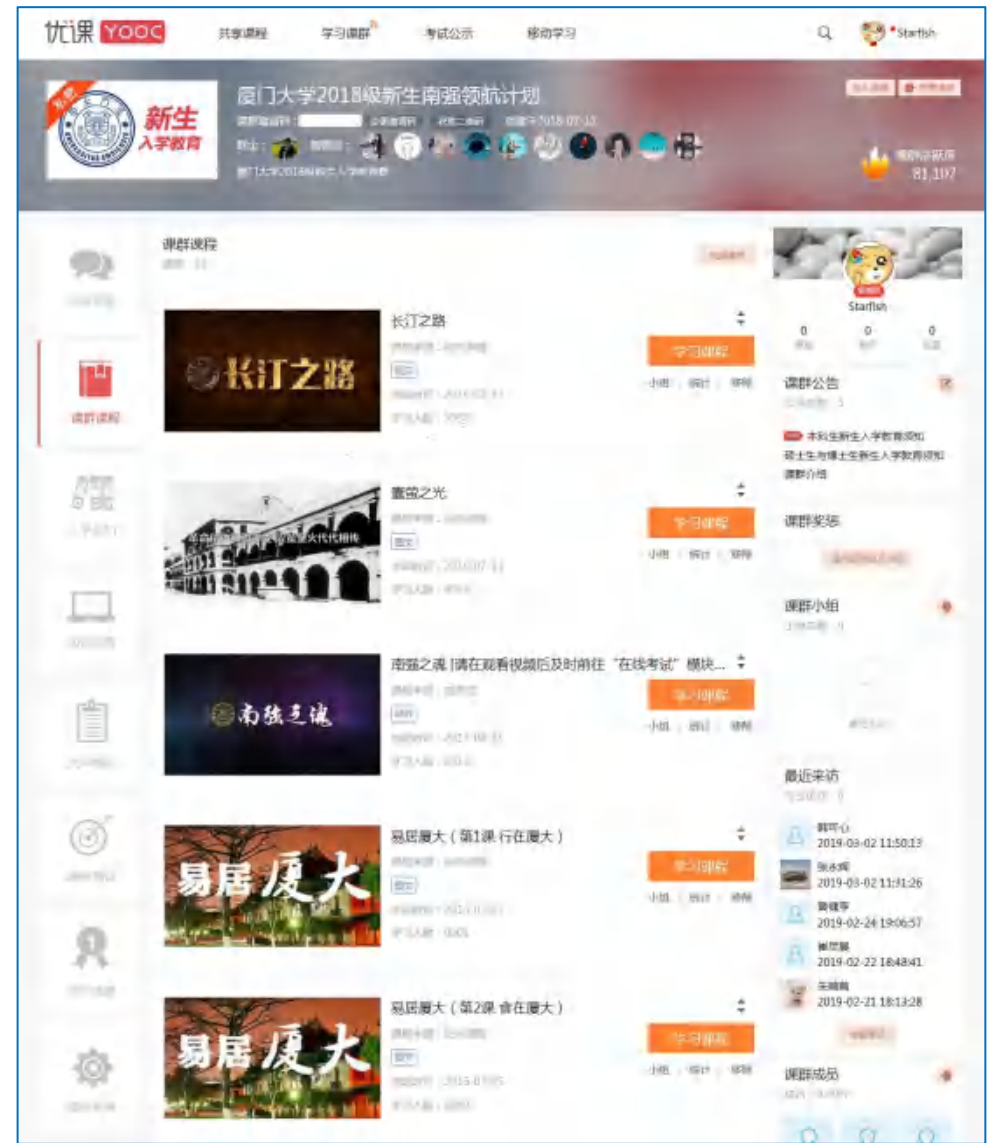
优课 YOOC 共享课程 学习课群 考试公示 移动学习 Starfish

新生 入学教育

厦门大学2018级新生南强领航计划

厦门大学2018级新生入学教育

81,107

课群课程

长汀之路

学习课程

小组 | 统计 | 移除

嘉庚之光

学习课程

小组 | 统计 | 移除

南强之魂 !!请在观看视频后及时前往"在线考试"模块...

学习课程

小组 | 统计 | 移除

易居厦大（第1课 行在厦大）

学习课程

小组 | 统计 | 移除

易居厦大（第2课 食在厦大）

学习课程

小组 | 统计 | 移除

课群课程

Starfish

0 0 0

课群公告

本科生新生入学教育须知

硕士生与博士生新生入学教育须知

课群介绍

课群奖惩

课群小组

最近来访

2019-03-02 11:50:13

2019-03-02 11:31:26

2019-02-24 19:06:57

2019-02-22 18:48:41

2019-02-21 18:13:28

课群成员